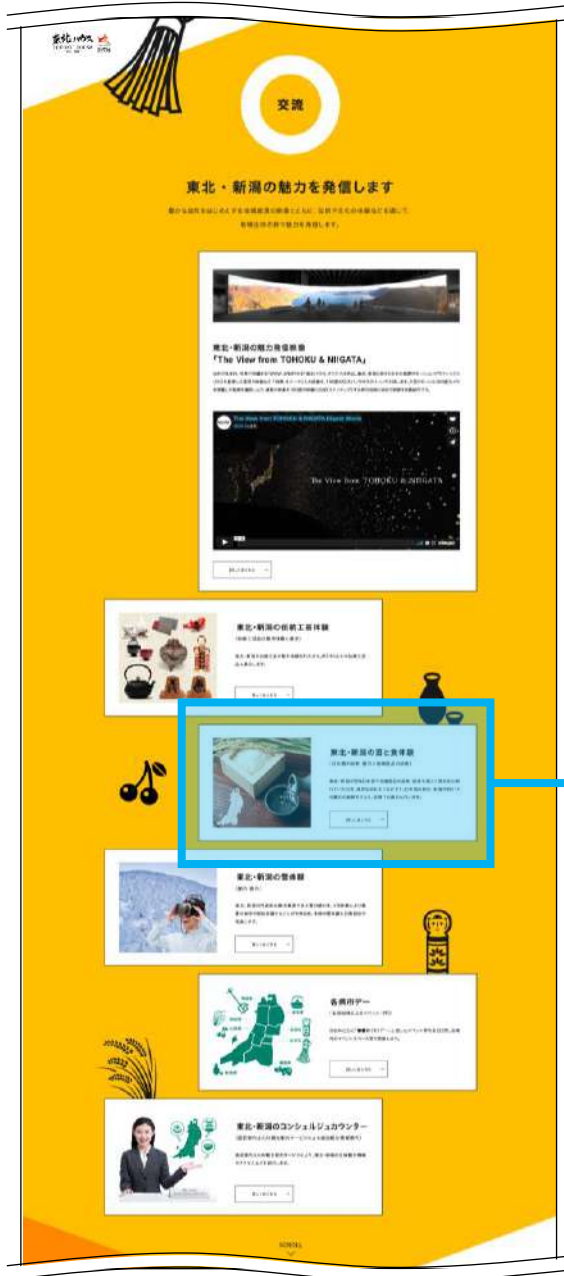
交流

東北・新潟の魅力を発信します

東北・新潟の魅力発信映像
「The View from TOHOKU & NIIGATA」

The View from TOHOKU & NIIGATA

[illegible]

東北・新潟の伝統工芸体験

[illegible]

東北・新潟の酒と食体験

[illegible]

東北・新潟の雪体験

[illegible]

各県市デー

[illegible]

東北・新潟のコンシェルジュカウンター

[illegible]

SCROLL